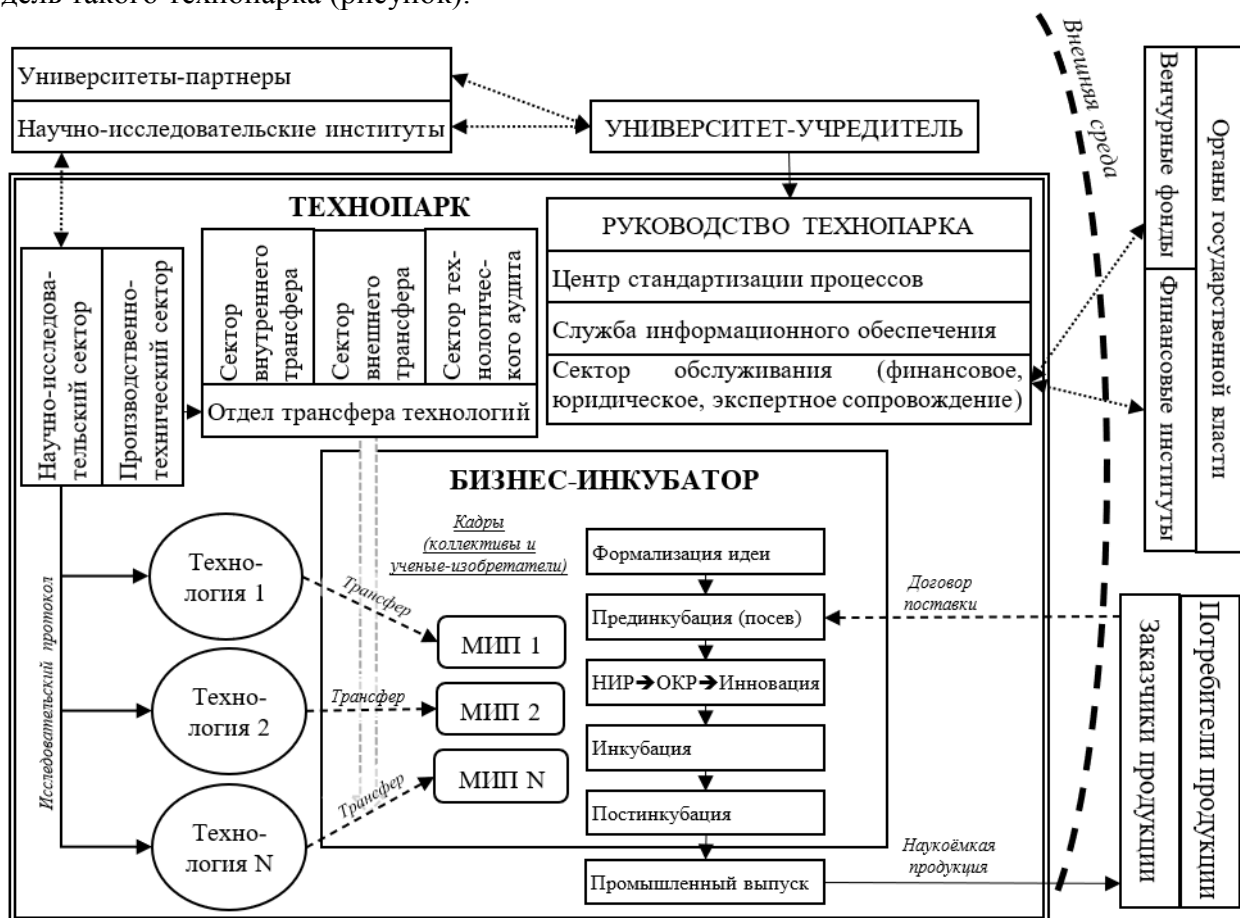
дель такого технопарка (рисунок).

Университеты-партнеры

Научно-исследовательские институты

УНИВЕРСИТЕТ-УЧРЕДИТЕЛЬ

Внешняя среда

Венчурные фонды

Финансовые институты

Органы государственной власти

ТЕХНОПАРК

РУКОВОДСТВО ТЕХНОПАРКА

Центр стандартизации процессов

Служба информационного обеспечения

Сектор обслуживания (финансовое, юридическое, экспертное сопровождение)

Научно-исследовательский сектор

Производственно-технический сектор

Сектор внутреннего трансфера

Сектор внешнего трансфера

Сектор технологического аудита

Отдел трансфера технологий

БИЗНЕС-ИНКУБАТОР

Кадры (коллективы и ученые-изобретатели)

Формализация идеи

Прединкубация (посев)

НИР➔ОКР➔Инновация

Инкубация

Постинкубация

Промышленный выпуск

Договор поставки

Наукоёмкая продукция

Потребители продукции

Заказчики продукции

Исследовательский протокол

Технология 1

Технология 2

Технология N

Трансфер

Трансфер

Трансфер

МИП 1

МИП 2

МИП N